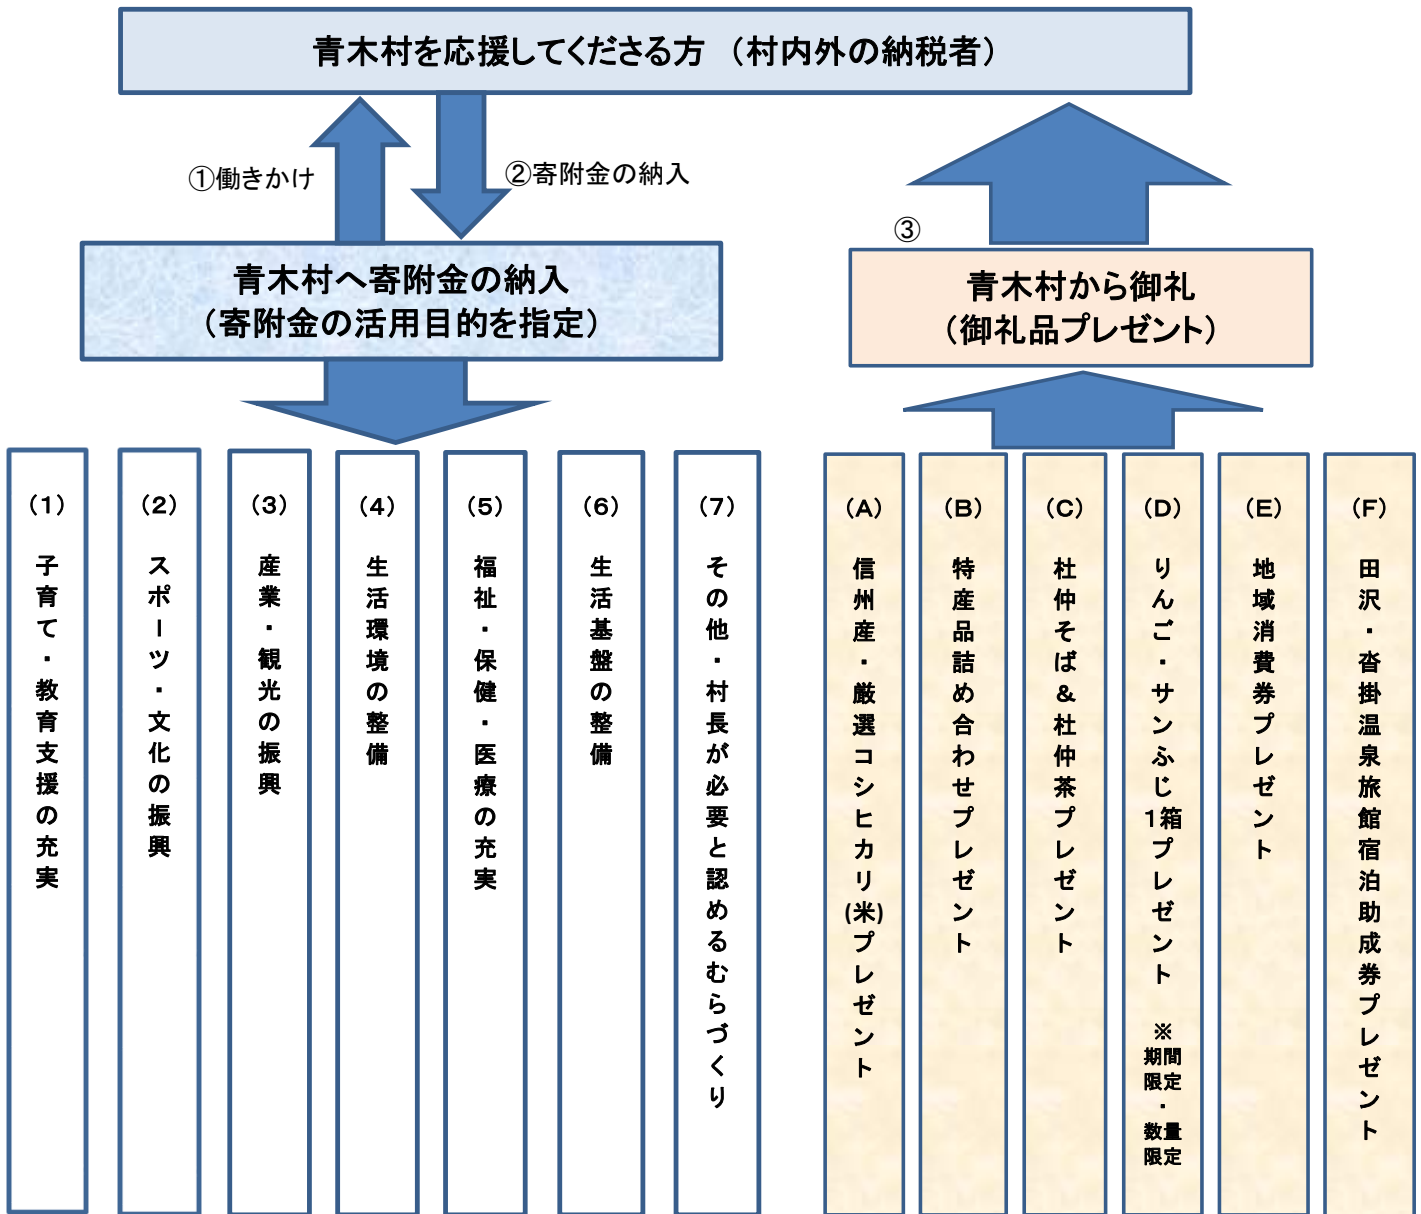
青木村を応援してくださる方（村内外の納税者）

①働きかけ

②寄附金の納入

③

青木村へ寄附金の納入
（寄附金の活用目的を指定）

青木村から御礼
（御礼品プレゼント）

（1）
子育て・教育支援の充実

（2）
スポーツ・文化の振興

（3）
産業・観光の振興

（4）
生活環境の整備

（5）
福祉・保健・医療の充実

（6）
生活基盤の整備

（7）
その他・村長が必要と認めるむらづくり

（A）
信州産・厳選コシヒカリ(米)プレゼント

（B）
特産品詰め合わせプレゼント

（C）
杜仲そば＆杜仲茶プレゼント

（D）
りんご・サンふじ1箱プレゼント
※期間限定・数量限定

（E）
地域消費券プレゼント

（F）
田沢・沓掛温泉旅館宿泊助成券プレゼント